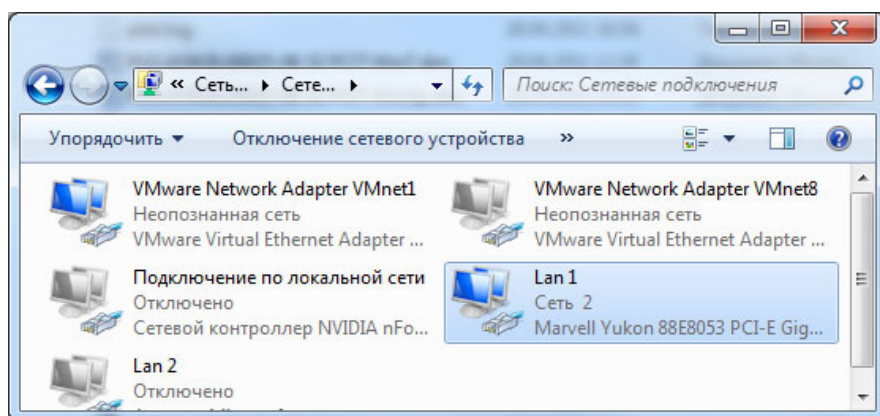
« Сеть... ▸ Сете... ▸

Поиск: Сетевые подключения

Упорядочить ▾ Отключение сетевого устройства »

VMware Network Adapter VMnet1
Неопознанная сеть
VMware Virtual Ethernet Adapter ...

VMware Network Adapter VMnet8
Неопознанная сеть
VMware Virtual Ethernet Adapter ...

Подключение по локальной сети
Отключено
Сетевой контроллер NVIDIA nFo...

Lan 1
Сеть 2
Marvell Yukon 88E8053 PCI-E Gig...

Lan 2
Отключено
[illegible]